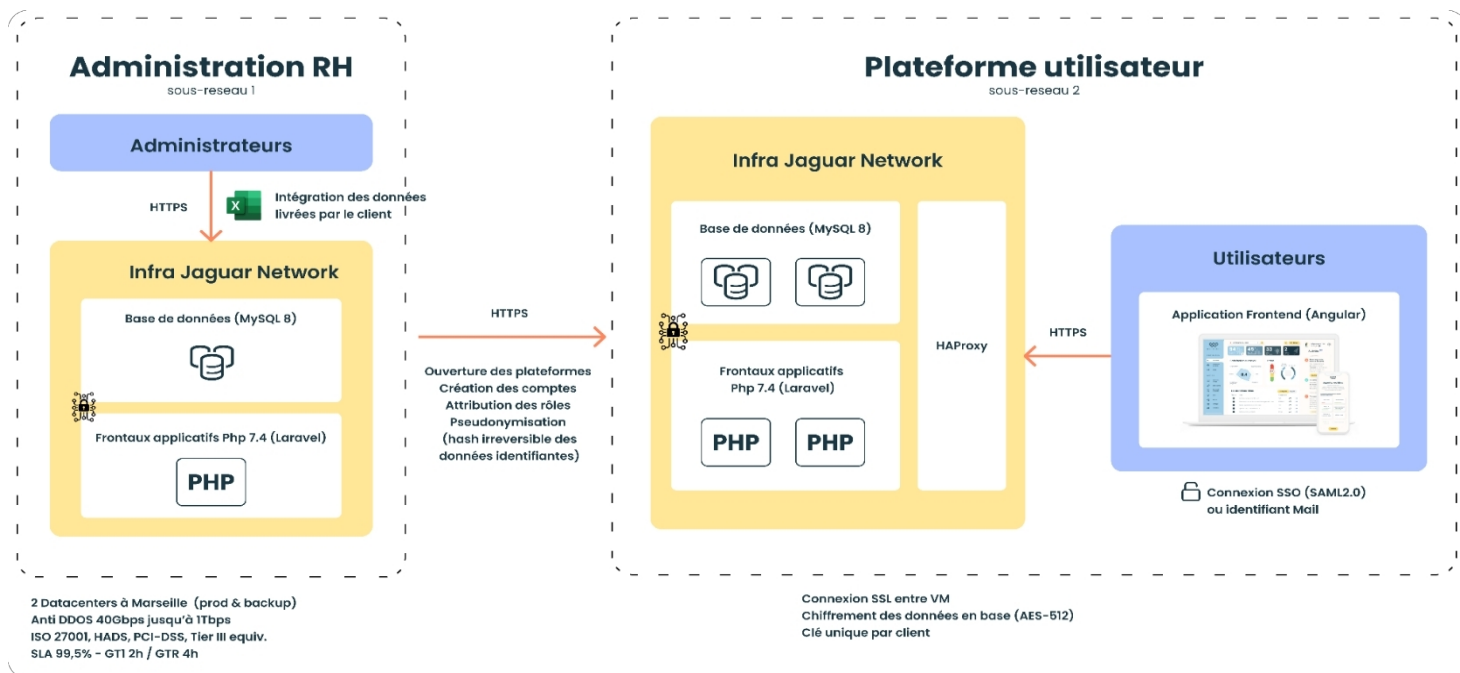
Administration RH
sous-reseau 1

Administrateurs

HTTPS

Intégration des données livrées par le client

Infra Jaguar Network

Base de données (MySQL 8)

Frontaux applicatifs Php 7.4 (Laravel)

PHP

HTTPS

Ouverture des plateformes
Création des comptes
Attribution des rôles
Pseudonymisation
(hash irreversible des données identifiantes)

Plateforme utilisateur
sous-reseau 2

Infra Jaguar Network

Base de données (MySQL 8)

Frontaux applicatifs
Php 7.4 (Laravel)

PHP

PHP

HAProxy

HTTPS

Utilisateurs

Application Frontend (Angular)

Connexion SSO (SAML2.0) ou identifiant Mail

2 Datacenters à Marseille (prod & backup)
Anti DDOS 40Gbps jusqu'à 1Tbps
ISO 27001, HADS, PCI-DSS, Tier III equiv.
SLA 99,5% - GTI 2h / GTR 4h

Connexion SSL entre VM
Chiffrement des données en base (AES-512)
Clé unique par client